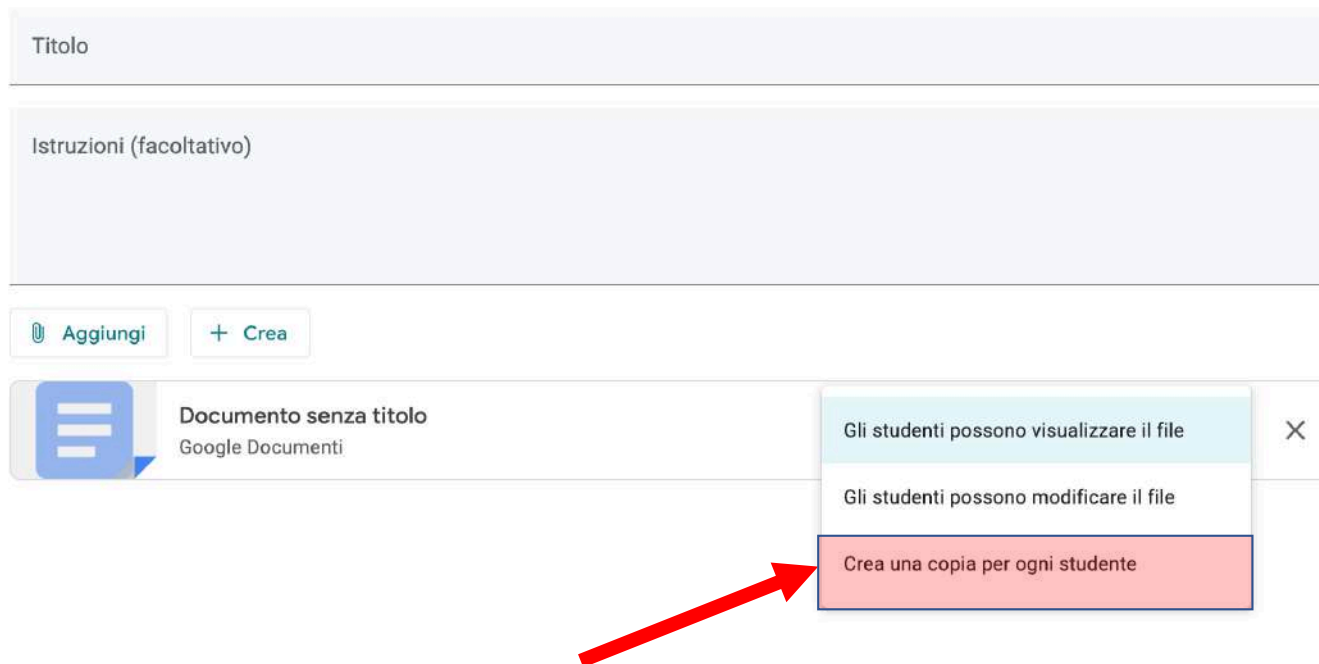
Titolo

Istruzioni (facoltativo)

Aggiungi

+ Crea

Documento senza titolo
Google Documenti

Gli studenti possono visualizzare il file

Gli studenti possono modificare il file

Crea una copia per ogni studente

×